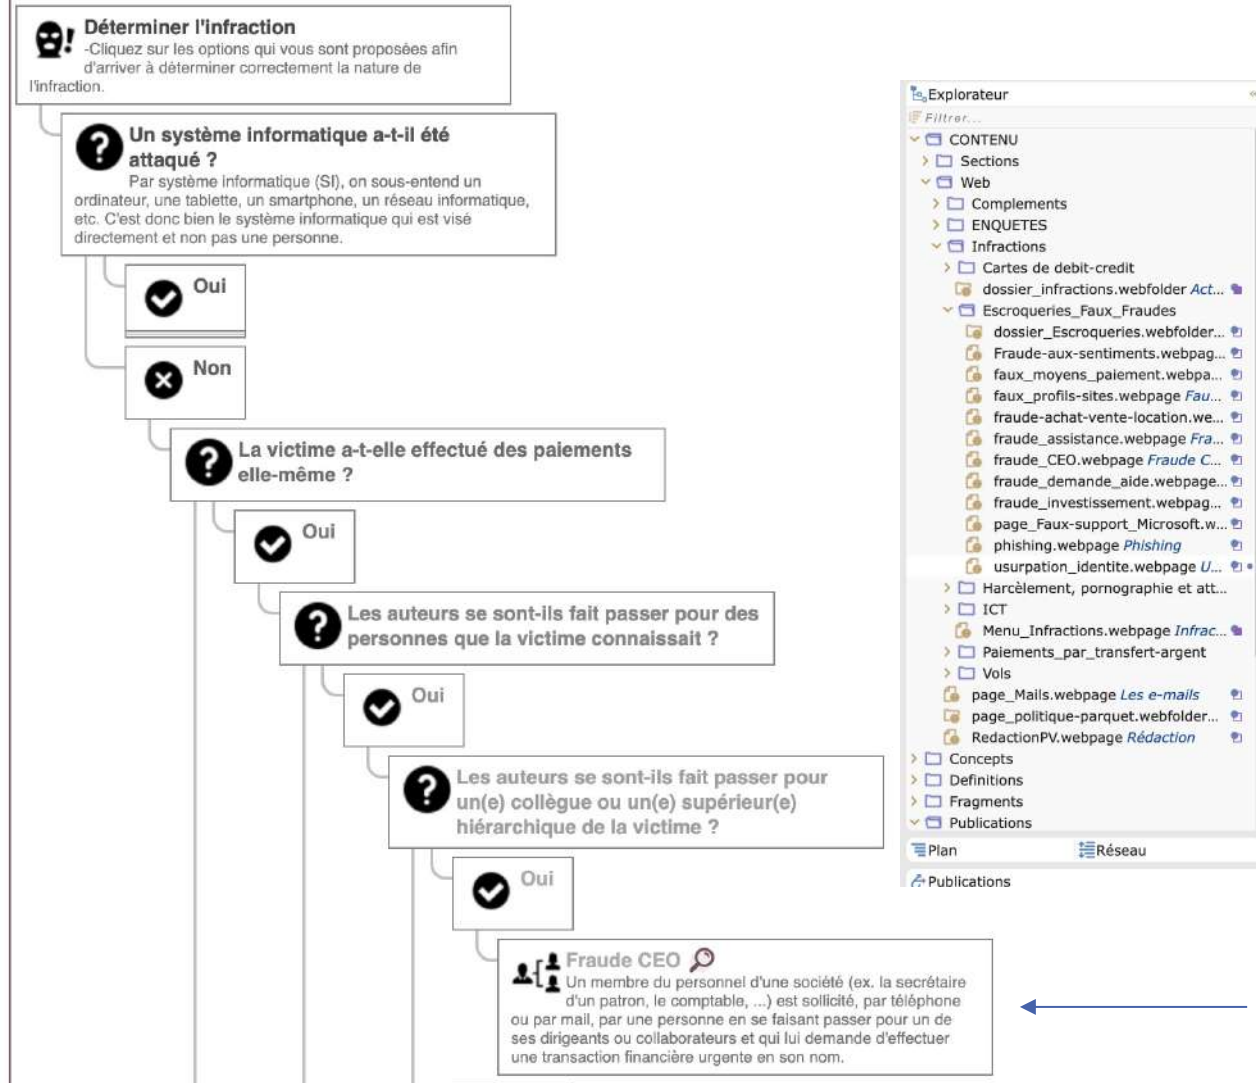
Déterminer l'infraction
-Cliquez sur les options qui vous sont proposées afin d'arriver à déterminer correctement la nature de l'infraction.

Un système informatique a-t-il été attaqué ?
Par système informatique (SI), on sous-entend un ordinateur, une tablette, un smartphone, un réseau informatique, etc. C'est donc bien le système informatique qui est visé directement et non pas une personne.

Oui

Non

La victime a-t-elle effectué des paiements elle-même ?

Oui

Les auteurs se sont-ils fait passer pour des personnes que la victime connaissait ?

Oui

Les auteurs se sont-ils fait passer pour un(e) collègue ou un(e) supérieur(e) hiérarchique de la victime ?

Oui

Fraude CEO
Un membre du personnel d'une société (ex. la secrétaire d'un patron, le comptable, ...) est sollicité, par téléphone ou par mail, par une personne en se faisant passer pour un de ses dirigeants ou collaborateurs et qui lui demande d'effectuer une transaction financière urgente en son nom.

Explorateur
Filtrer...
CONTENU
Sections
Web
Complements
ENQUETES
Infractions
Cartes de debit-credit
dossier_infractions.webfolder Act...
Escroqueries_Faux_Fraudes
dossier_Escroqueries.webfolder...
Fraude-aux-sentiments.webpag...
faux_moyens_paiement.webpa...
faux_profils-sites.webpage Fau...
fraude-achat-vente-location.we...
fraude_assistance.webpage Fra...
fraude_CEO.webpage Fraude C...
fraude_demande_aide.webpage...
fraude_investissement.webpag...
page_Faux-support_Microsoft.w...
phishing.webpage Phishing
usurpation_identite.webpage U...
Harcèlement, pornographie et att...
ICT
Menu_Infractions.webpage Infrac...
Paiements_par_transfert-argent
Vols
page_Mails.webpage Les e-mails
page_politique-parquet.webfolder...
RedactionPV.webpage Rédaction
Concepts
Definitions
Fragments
Publications
Plan
Réseau
Publications